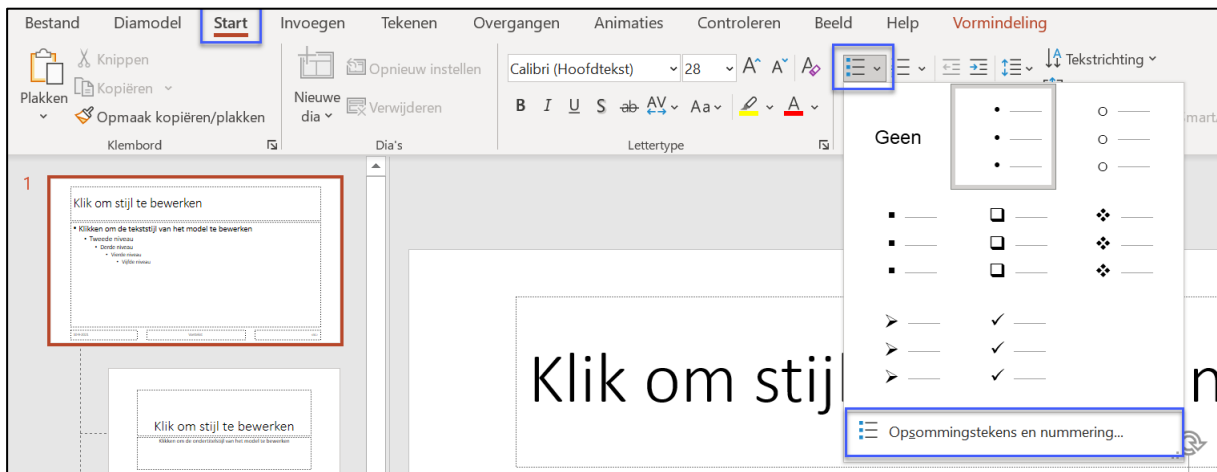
Bestand Diamodel Start Invoegen Tekenen Overgangen Animaties Controleren Beeld Help Vormindeling

Plakken
Knippen
Kopiëren
Opmaak kopiëren/plakken
Klembord

Nieuwe dia
Opnieuw instellen
Verwijderen
Dia's

Calibri (Hoofdtekst) 28
B I U S ab AV Aa
Lettertype

Tekstrichting

Geen

Opsommingstekens en nummering...

1
Klik om stijl te bewerken
• Klikken om de tekststijl van het model te bewerken
• Tweede niveau
• Derde niveau
• Vierde niveau
• Vijfde niveau

Klik om stijl te bewerken
Klikken om de ondertitelstijl van het model te bewerken

Klik om stijl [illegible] n